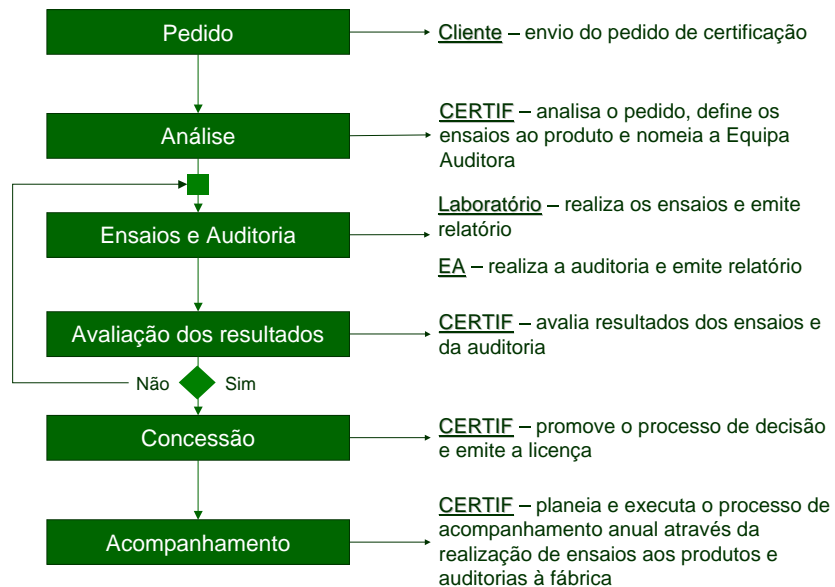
Pedido

Cliente – envio do pedido de certificação

Análise

CERTIF – analisa o pedido, define os ensaios ao produto e nomeia a Equipa Auditora

Ensaios e Auditoria

Laboratório – realiza os ensaios e emite relatório

EA – realiza a auditoria e emite relatório

Avaliação dos resultados

CERTIF – avalia resultados dos ensaios e da auditoria

Não

Sim

Concessão

CERTIF – promove o processo de decisão e emite a licença

Acompanhamento

CERTIF – planeia e executa o processo de acompanhamento anual através da realização de ensaios aos produtos e auditorias à fábrica